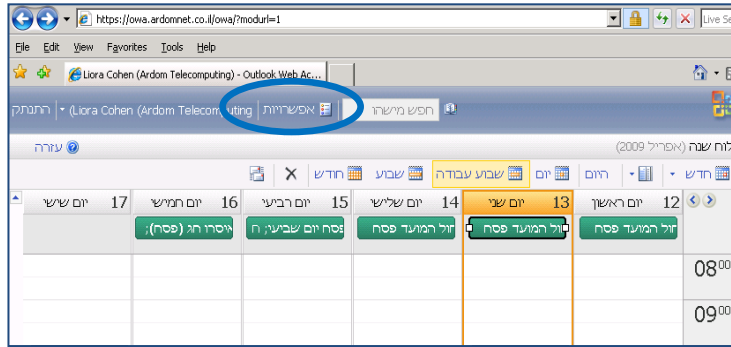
https://owa.ardomnet.co.il/owa/?modurl=1

Live Se

File Edit View Favorites Tools Help

Liora Cohen (Ardom Telecomputing) - Outlook Web Ac...

התנתק | (Liora Cohen (Ardom Telecomputing | אפשרויות | חפש מישהו

עזרה | לוח שנה (אפריל 2009)

חודש | יום | היום | יום | שבוע עבודה | שבוע | חודש

| 17 יום שישי | 16 יום חמישי | 15 יום רביעי | 14 יום שלישי | 13 יום שני | 12 יום ראשון |
|---|---|---|---|---|---|
| | איסרו חג (פסח); | פסח יום שביעי; ח | חול המועד פסח | חול המועד פסח | חול המועד פסח |

$08^{00}$

$09^{00}$